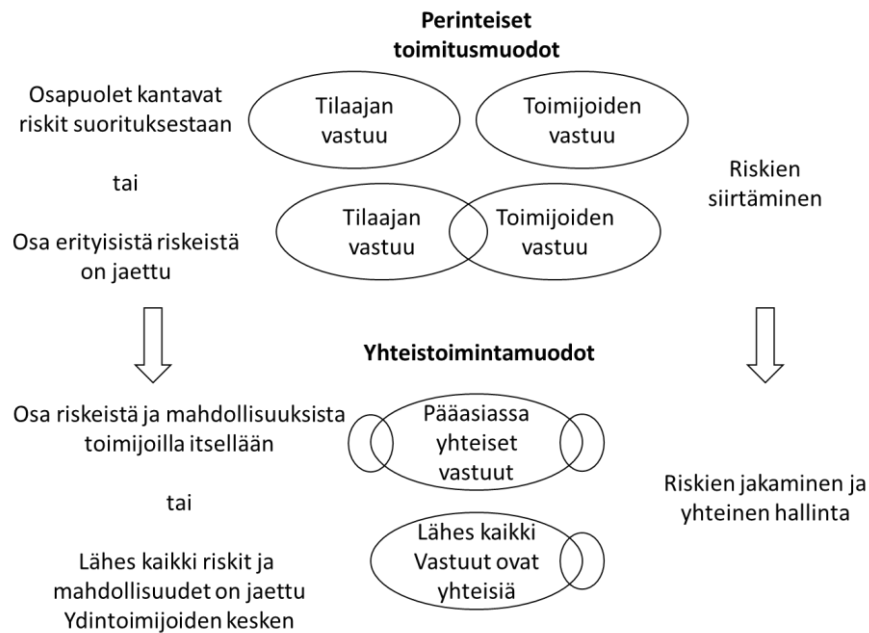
Perinteiset toimitusmuodot

Osapuolet kantavat riskit suorituksestaan

tai

Osa erityisistä riskeistä on jaettu

Tilaajan vastuu

Toimijoiden vastuu

Tilaajan vastuu

Toimijoiden vastuu

Riskien siirtäminen

Yhteistoimintamuodot

Osa riskeistä ja mahdollisuuksista toimijoilla itsellään

tai

Lähes kaikki riskit ja mahdollisuudet on jaettu Ydintoimijoiden kesken

Pääasiassa yhteiset vastuut

Lähes kaikki Vastuut ovat yhteisiä

Riskien jakaminen ja yhteinen hallinta